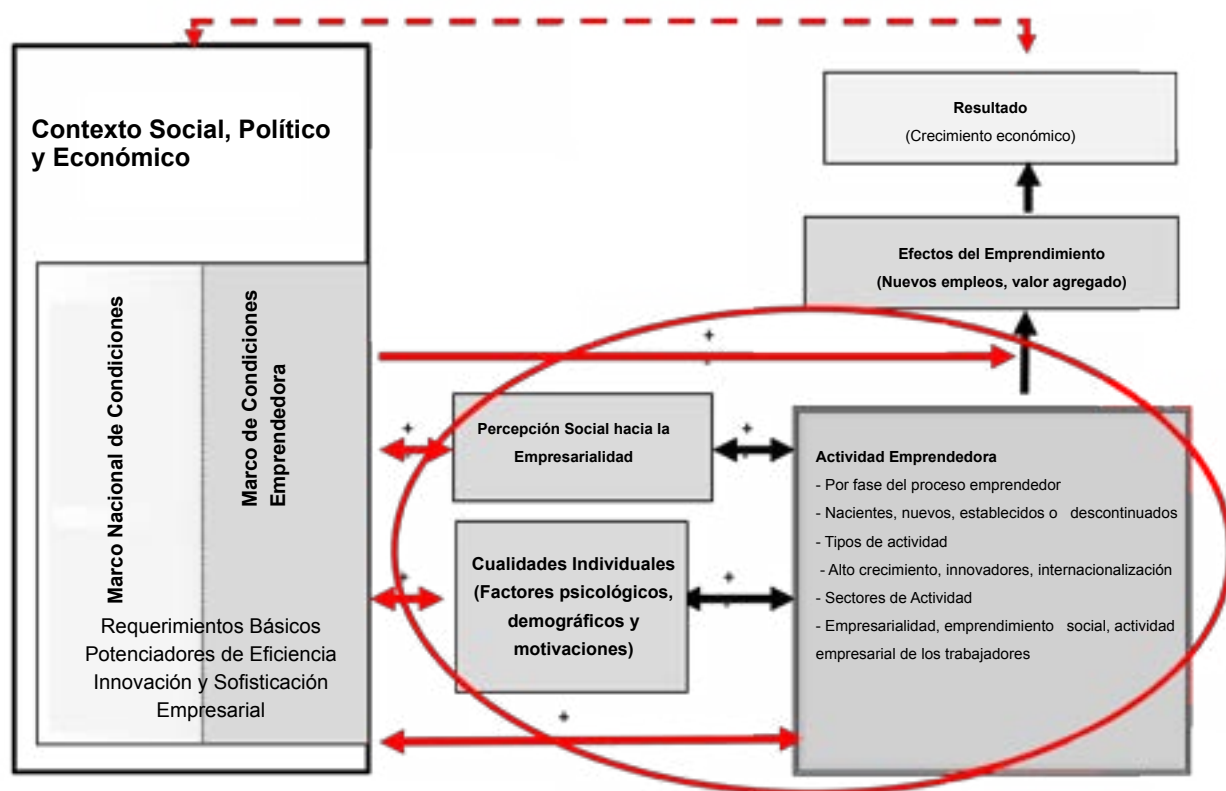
Contexto Social, Político y Económico

Marco Nacional de Condiciones

Marco de Condiciones Emprendedora

Requerimientos Básicos
Potenciadores de Eficiencia
Innovación y Sofisticación Empresarial

Resultado
(Crecimiento económico)

Efectos del Emprendimiento
(Nuevos empleos, valor agregado)

+

+

Percepción Social hacia la Empresarialidad

+

Cualidades Individuales (Factores psicológicos, demográficos y motivaciones)

+

Actividad Emprendedora
- Por fase del proceso emprendedor
- Nacientes, nuevos, establecidos o descontinuados
- Tipos de actividad
- Alto crecimiento, innovadores, internacionalización
- Sectores de Actividad
- Empresarialidad, emprendimiento social, actividad empresarial de los trabajadores

+